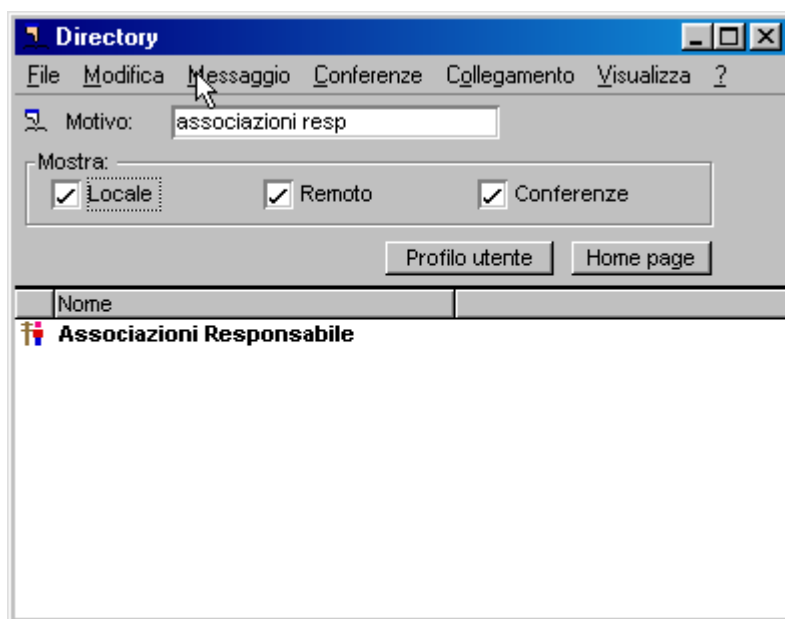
Directory

File Modifica Messaggio Conferenze Collegamento Visualizza ?

Motivo: associazioni resp

Mostra:
Locale
Remoto
Conferenze

Profilo utente
Home page

| Nome | |
|---|---|
| **Associazioni Responsabile** | |